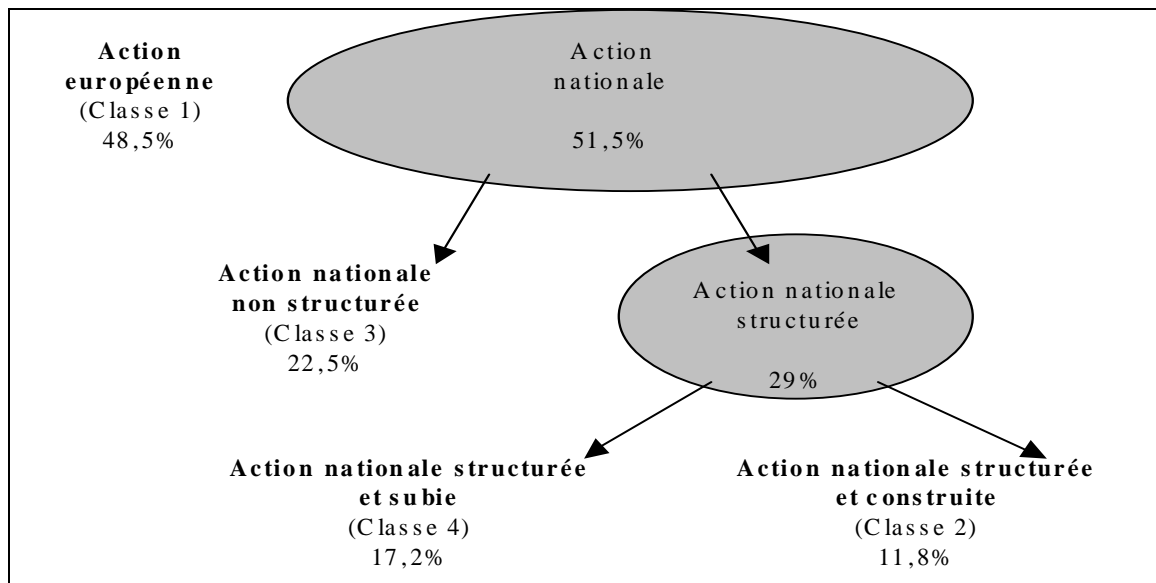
Action européenne
(Classe 1)
48,5%

Action nationale

51,5%

Action nationale non structurée
(Classe 3)
22,5%

Action nationale structurée

29%

Action nationale structurée et subie
(Classe 4)
17,2%

Action nationale structurée et construite
(Classe 2)
11,8%